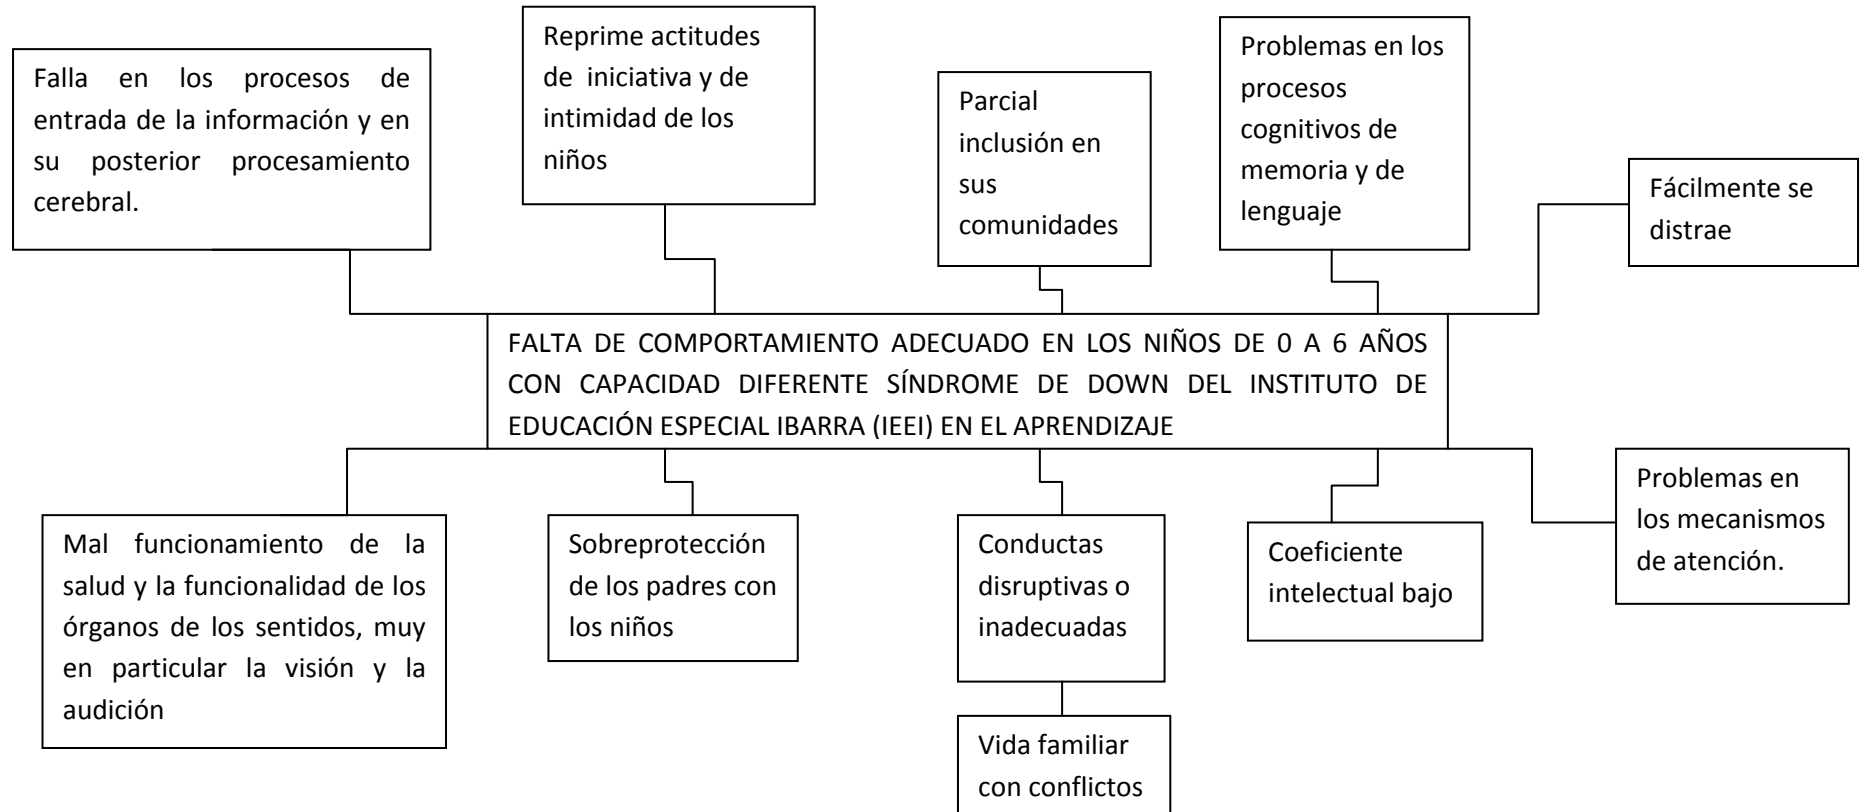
Falla en los procesos de entrada de la información y en su posterior procesamiento cerebral.

Reprime actitudes de iniciativa y de intimidad de los niños

Parcial inclusión en sus comunidades

Problemas en los procesos cognitivos de memoria y de lenguaje

Fácilmente se distrae

FALTA DE COMPORTAMIENTO ADECUADO EN LOS NIÑOS DE 0 A 6 AÑOS CON CAPACIDAD DIFERENTE SÍNDROME DE DOWN DEL INSTITUTO DE EDUCACIÓN ESPECIAL IBARRA (IEEI) EN EL APRENDIZAJE

Mal funcionamiento de la salud y la funcionalidad de los órganos de los sentidos, muy en particular la visión y la audición

Sobreprotección de los padres con los niños

Conductas disruptivas o inadecuadas

Vida familiar con conflictos

Coeficiente intelectual bajo

Problemas en los mecanismos de atención.